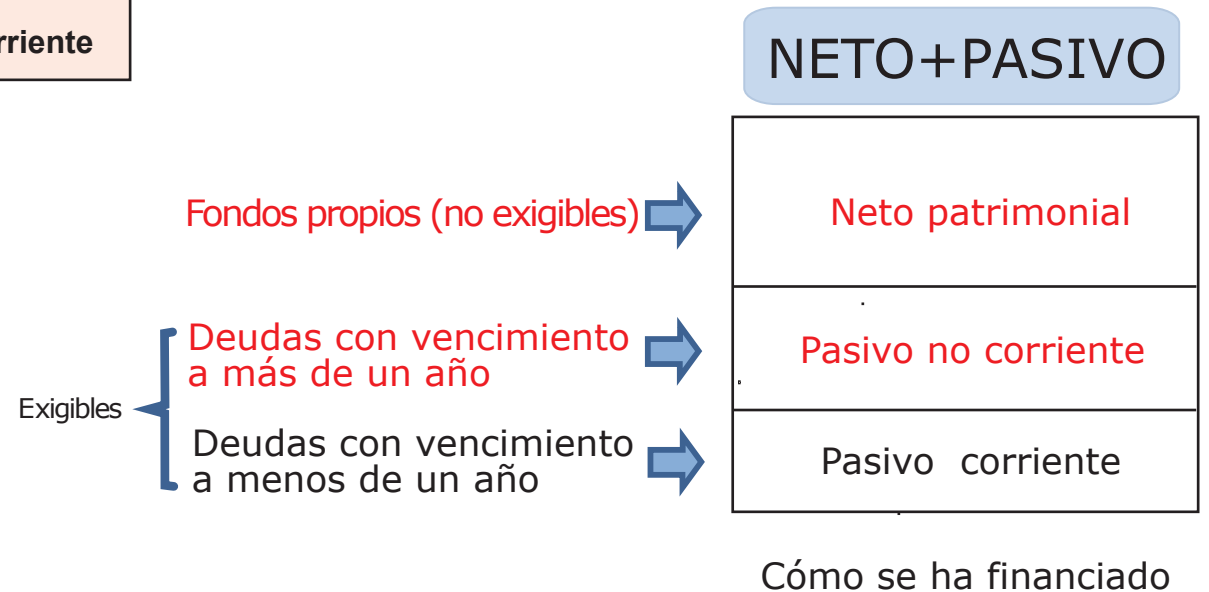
rriente

NETO+PASIVO

Fondos propios (no exigibles)

Neto patrimonial

Deudas con vencimiento a más de un año

Pasivo no corriente

Exigibles

Deudas con vencimiento a menos de un año

Pasivo corriente

Cómo se ha financiado